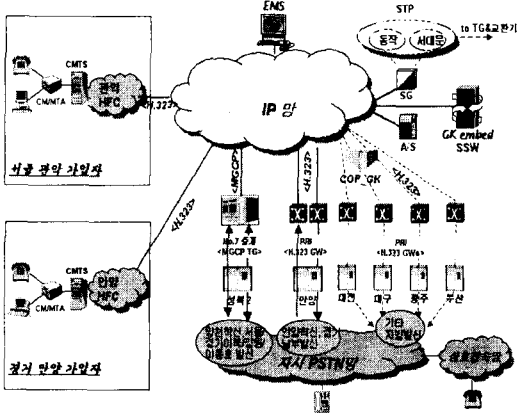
EMS

STP

동작

서대문

to TG&교환기

CMTS

CM/MTA

관악 HFC

<H.323>

IP 망

SG

GK embed SSW

A/S

서울 관악 가입자

<MGCP>

<H.323>

COP_GK

<H.323>

<H.323>

CMTS

CM/MTA

안양 HFC

No.7 호 제
<MGCP TG>

PRI
<H.323 GW>

PRI
<H.323 GW>

성북

안양

대전

대구

광주

부산

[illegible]

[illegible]

기타 지역발신

경기 안양 가입자

자사 PSTN망

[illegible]